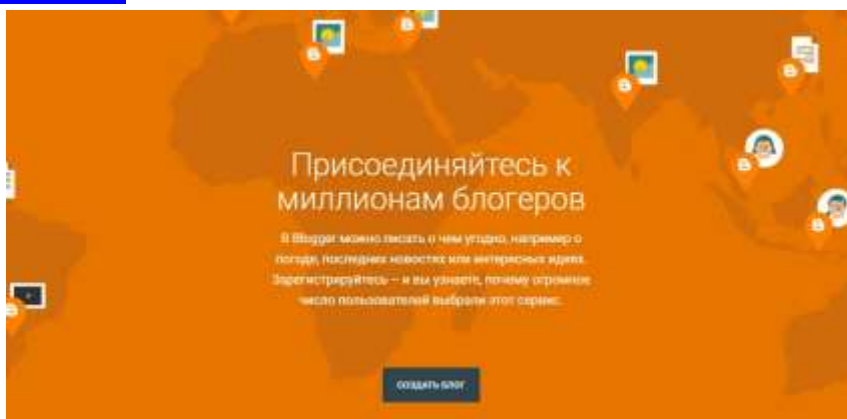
Присоединяйтесь к миллионам блогеров

В Blogger можно писать о чем угодно, например о погоде, последних новостях или интересных идеях. Зарегистрируйтесь – и вы узнаете, почему огромное число пользователей выбрали этот сервис.

СОЗДАТЬ БЛОГ